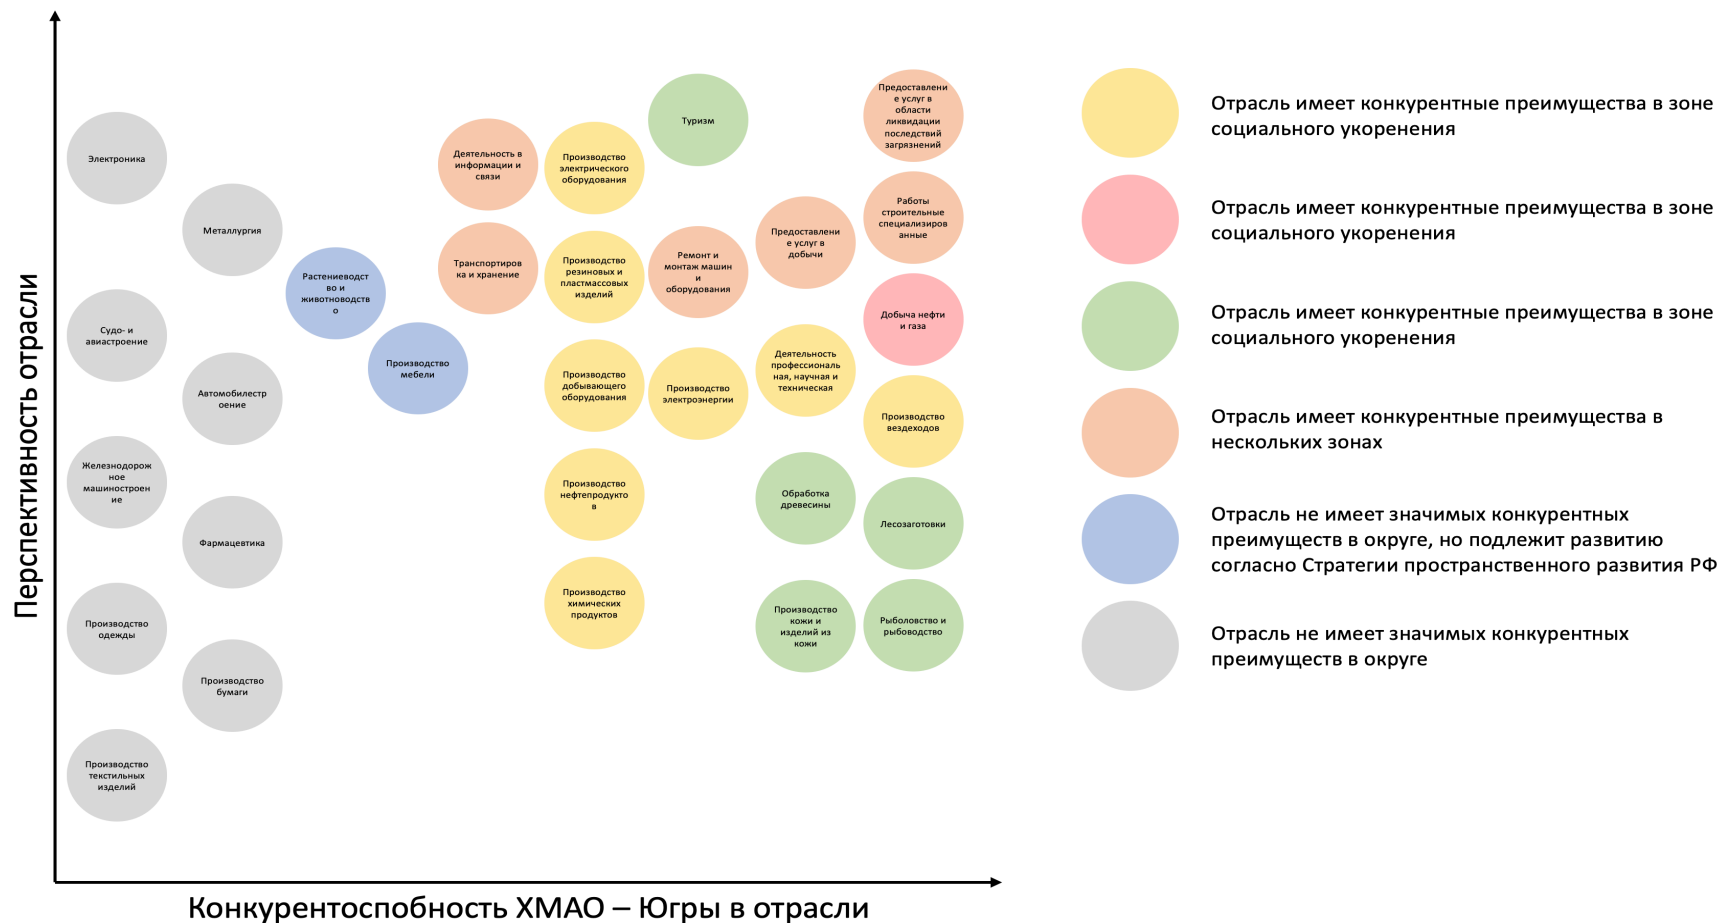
Перспективность отрасли

Электроника

Металлургия

Растениеводство и животноводство

Судо- и авиастроение

Производство мебели

Автомобилестроение

Железнодорожное машиностроение

Фармацевтика

Производство одежды

Производство бумаги

Производство текстильных изделий

Деятельность в информации и связи

Транспортировка и хранение

Производство электрического оборудования

Производство резиновых и пластмассовых изделий

Производство добывающего оборудования

Производство нефтепродуктов

Производство химических продуктов

Туризм

Ремонт и монтаж машин и оборудования

Производство электроэнергии

Предоставление услуг в добычи

Деятельность профессиональная, научная и техническая

Обработка древесины

Производство кожи и изделий из кожи

Предоставление услуг в области ликвидации последствий загрязнений

Работы строительные специализированные

Добыча нефти и газа

Производство вездеходов

Лесозаготовки

Рыболовство и рыбоводство

Конкурентоспобность ХМАО – Югры в отрасли

Отрасль имеет конкурентные преимущества в зоне социального укоренения

Отрасль имеет конкурентные преимущества в зоне социального укоренения

Отрасль имеет конкурентные преимущества в зоне социального укоренения

Отрасль имеет конкурентные преимущества в нескольких зонах

Отрасль не имеет значимых конкурентных преимуществ в округе, но подлежит развитию согласно Стратегии пространственного развития РФ

Отрасль не имеет значимых конкурентных преимуществ в округе